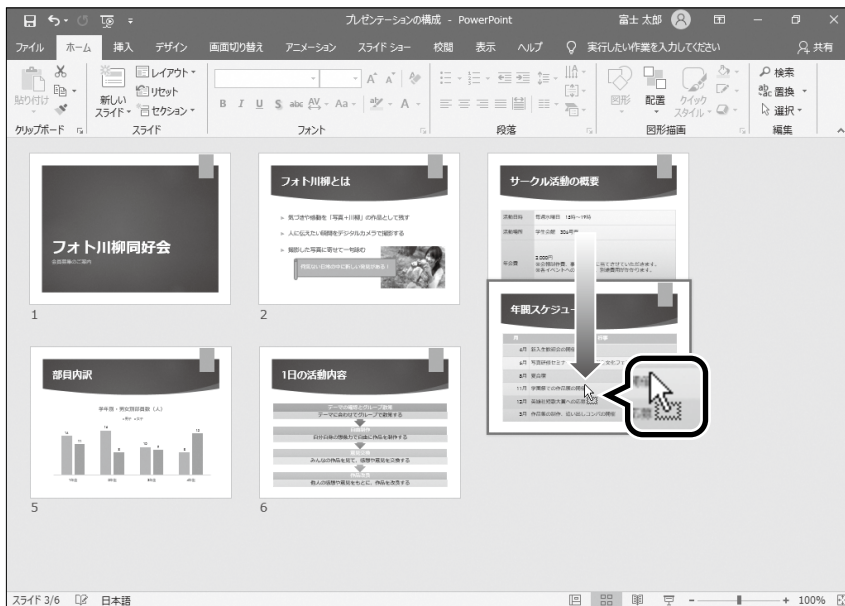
プレゼンテーションの構成 - PowerPoint　富士 太郎

ファイル　ホーム　挿入　デザイン　画面切り替え　アニメーション　スライド ショー　校閲　表示　ヘルプ　実行したい作業を入力してください　共有

貼り付け　新しいスライド　レイアウト　リセット　セクション　図形　配置　クイック スタイル　検索　置換　選択

クリップボード　スライド　フォント　段落　図形描画　編集

フォト川柳同好会

1

フォト川柳とは

気づきや感動を「写真＋川柳」の作品として残す

人に伝えたい瞬間をデジタルカメラで撮影する

撮影した写真に寄せて一句詠む

2

サークル活動の概要

年間スケジュール

部員内訳

5

1日の活動内容

6

スライド 3/6　日本語　100%